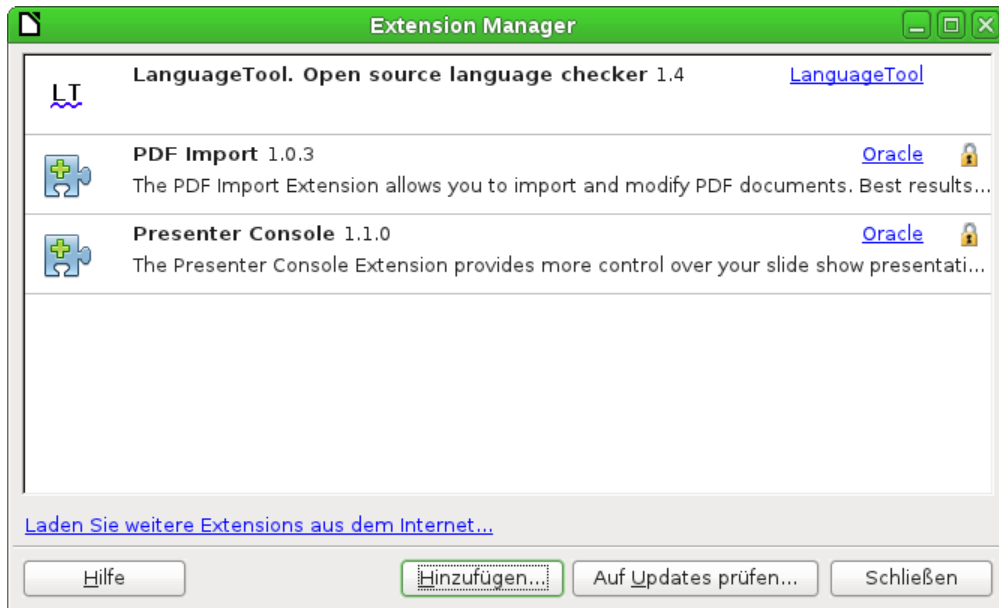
Extension Manager

LT

LanguageTool. Open source language checker 1.4

LanguageTool

PDF Import 1.0.3

Oracle

The PDF Import Extension allows you to import and modify PDF documents. Best results...

Presenter Console 1.1.0

Oracle

The Presenter Console Extension provides more control over your slide show presentati...

Laden Sie weitere Extensions aus dem Internet...

Hilfe

Hinzufügen...

Auf Updates prüfen...

Schließen